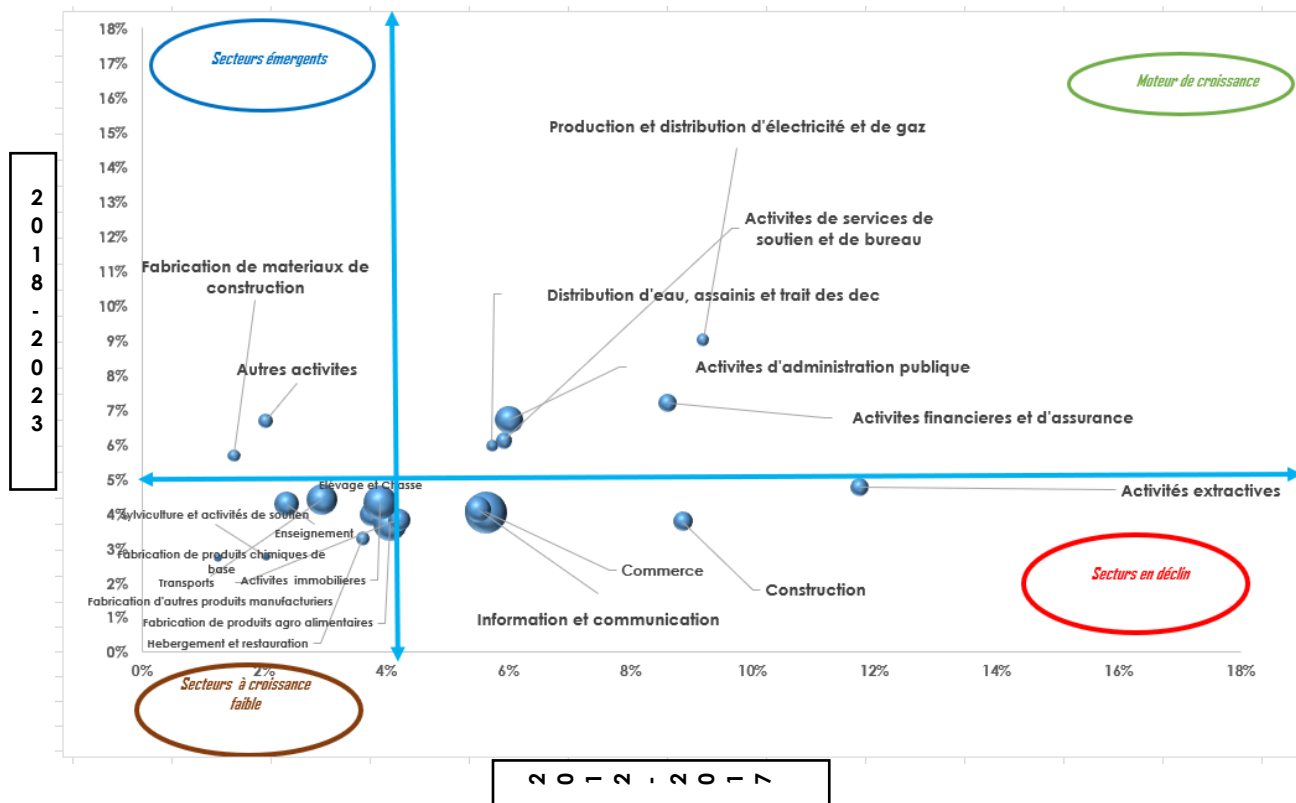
18%
17%
16%
15%
14%
13%
12%
11%
10%
9%
8%
7%
6%
5%
4%
3%
2%
1%
0%

Secteurs émergents

Moteur de croissance

2018-2023

Production et distribution d'électricité et de gaz

Activites de services de soutien et de bureau

Fabrication de materiaux de construction

Distribution d'eau, assainis et trait des dec

Autres activites

Activites d'administration publique

Activites financieres et d'assurance

Elevage et Chasse

Activités extractives

Sylviculture et activités de soutien

Enseignement

Fabrication de produits chimiques de base

Transports

Activites immobilieres

Commerce

Construction

Secturs en déclin

Fabrication d'autres produits manufacturiers

Fabrication de produits agro alimentaires

Information et communication

Hebergement et restauration

0%
2%
4%
6%
8%
10%
12%
14%
16%
18%

Secteurs à croissance faible

2012-2017